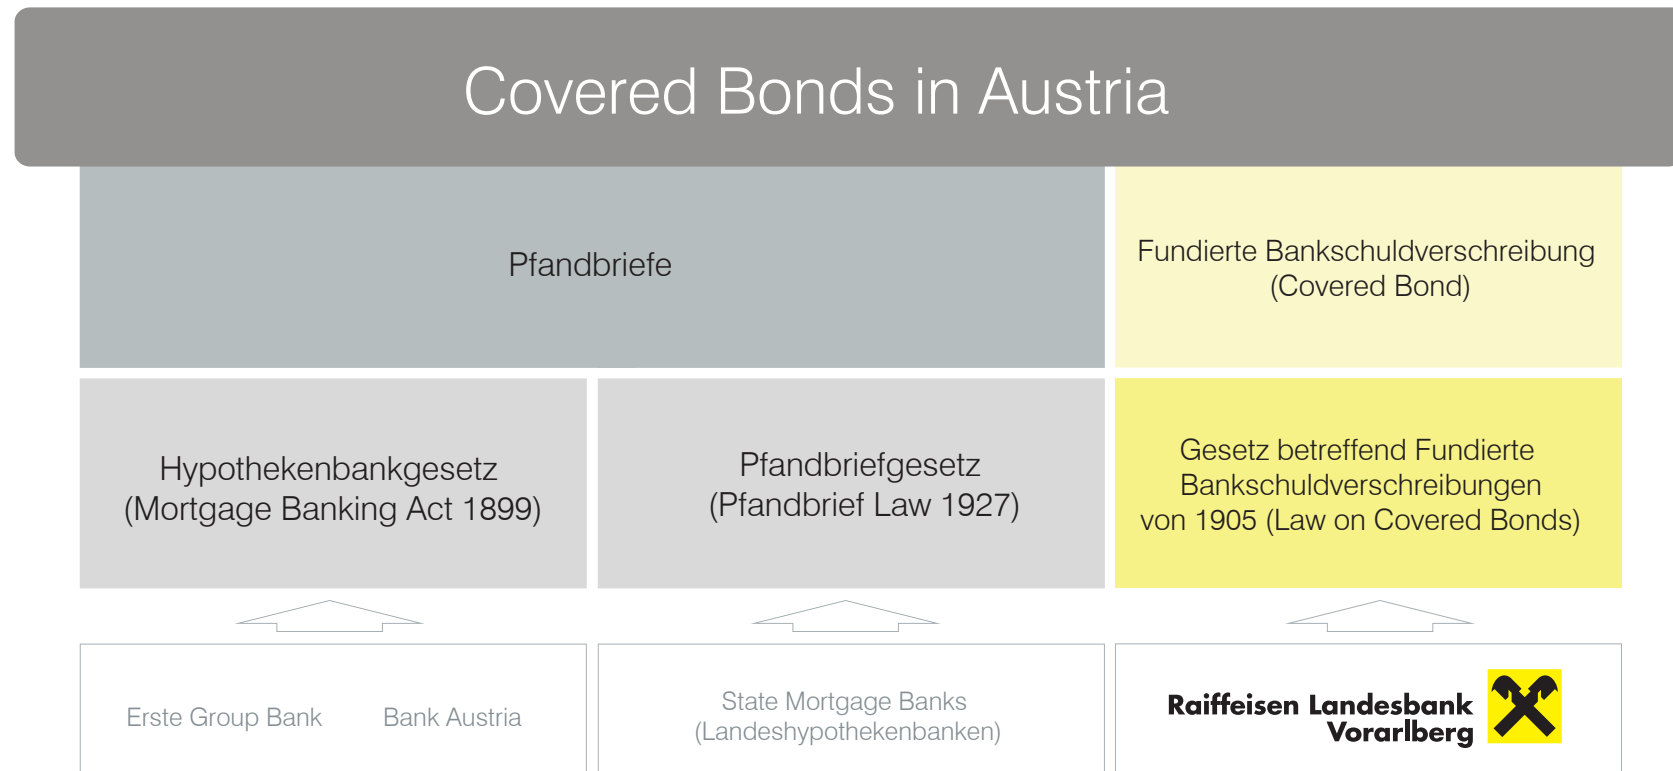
Covered Bonds in Austria

Pfandbriefe

Fundierte Bankschuldverschreibung (Covered Bond)

Hypothekenbankgesetz (Mortgage Banking Act 1899)

Pfandbriefgesetz (Pfandbrief Law 1927)

Gesetz betreffend Fundierte Bankschuldverschreibungen von 1905 (Law on Covered Bonds)

Erste Group Bank

Bank Austria

State Mortgage Banks (Landeshypothekenbanken)

Raiffeisen Landesbank Vorarlberg